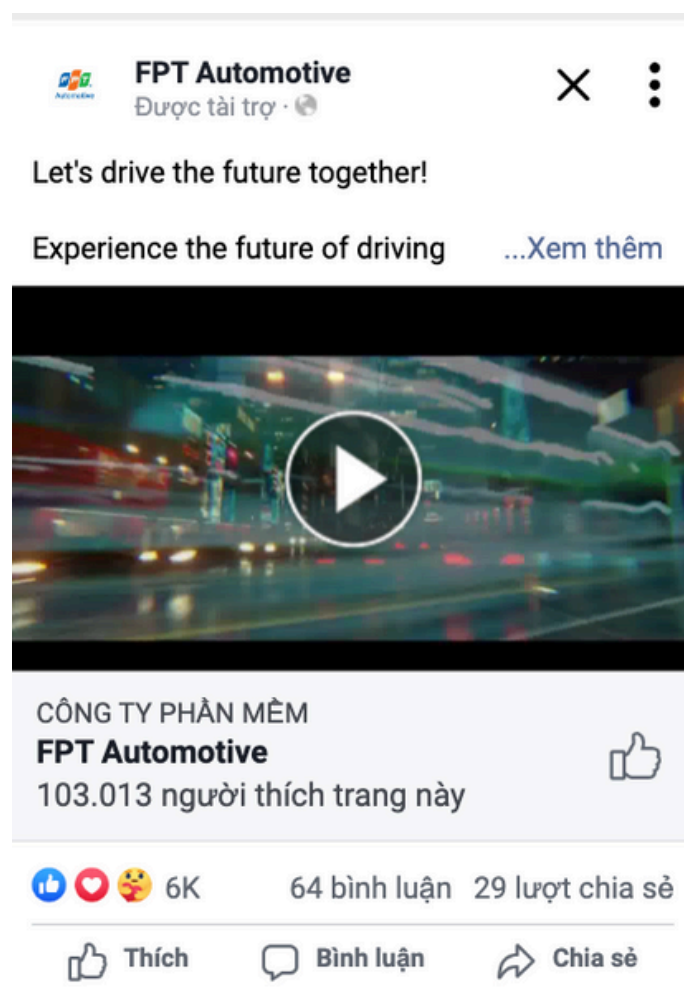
FPT Automotive
Được tài trợ ·

Let's drive the future together!

Experience the future of driving ...Xem thêm

CÔNG TY PHẦN MỀM
FPT Automotive
103.013 người thích trang này

6K 64 bình luận 29 lượt chia sẻ

Thích Bình luận Chia sẻ